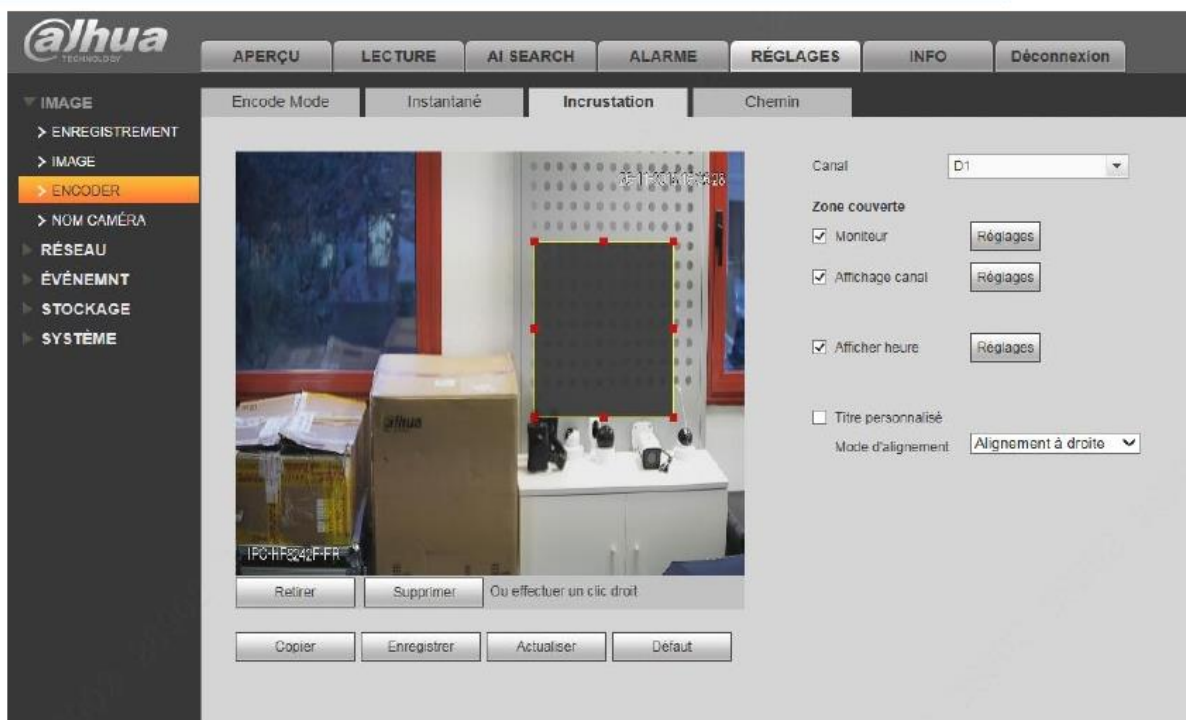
alhua
TECHNOLOGY

APERÇU | LECTURE | AI SEARCH | ALARME | RÉGLAGES | INFO | Déconnexion

IMAGE
> ENREGISTREMENT
> IMAGE
> ENCODER
> NOM CAMÉRA
RÉSEAU
ÉVÉNEMNT
STOCKAGE
SYSTÈME

Encode Mode | Instantané | Incrustation | Chemin

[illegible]

alhua

IPC-HF8242F-FR

Retirer | Supprimer | Ou effectuer un clic droit

Copier | Enregistrer | Actualiser | Défaut

Canal D1

Zone couverte
Moniteur Réglages
Affichage canal Réglages

Afficher heure Réglages

Titre personnalisé
Mode d'alignement Alignement à droite